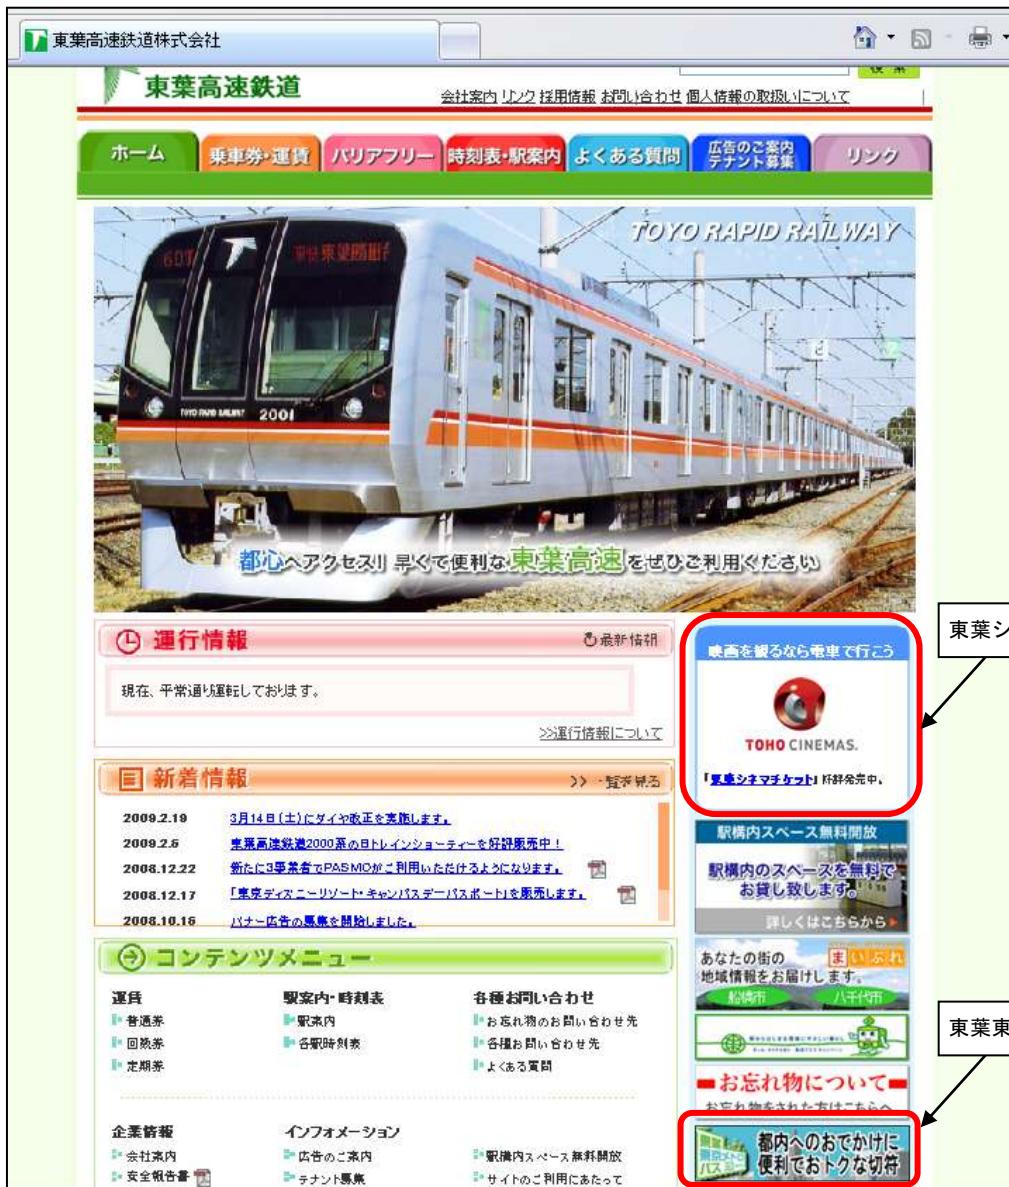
東葉高速鉄道株式会社

東葉高速鉄道

会社案内 リンク 採用情報 お問い合わせ 個人情報の取扱いについて

ホーム
乗車券・運賃
バリアフリー
時刻表・駅案内
よくある質問
広告のご案内 テナント募集
リンク

TOYO RAPID RAILWAY

2001

都心へアクセス！早くて便利な東葉高速をぜひご利用ください

運行情報
最新情報

現在、平常通り運転しております。

>>運行情報について

新着情報
>> 一覧を見る

2009.2.19 3月14日（土）にダイヤ改正を実施します。
2009.2.5 東葉高速鉄道2000系のBトレインショーティーを好評販売中！
2008.12.22 新たに3事業者でPASMOがご利用いただけるようになります。
2008.12.17 「東京ディズニーリゾート・キャンパスデーパスポート」を販売します。
2008.10.16 バナー広告の募集を開始しました。

コンテンツメニュー

運賃
普通券
回数券
定期券

駅案内・時刻表
駅案内
各駅時刻表

各種お問い合わせ
お忘れ物のお問い合わせ先
各種お問い合わせ先
よくある質問

企業情報
会社案内
安全報告書

インフォメーション
広告のご案内
テナント募集

駅構内スペース無料開放
サイトのご利用にあたって

映画を観るなら電車で行こう
TOHO CINEMAS.
「東葉シネマチケット」好評発売中。

駅構内スペース無料開放
駅構内のスペースを無料でお貸し致します。
詳しくはこちらから

あなたの街の地域情報をお届けします。
まいぷれ
船橋市
八千代市

お忘れ物について
お忘れ物をされた方はこちらへ

東京メトロパス
都内へのおでかけに便利でおトクな切符

東葉シ

東葉東